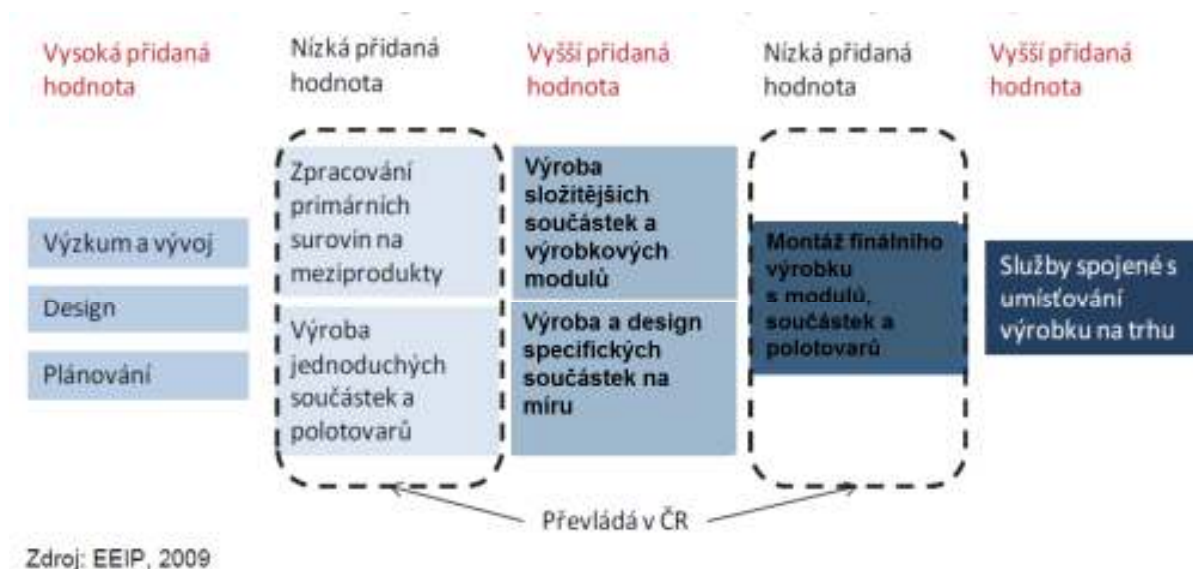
Vysoká přidaná hodnota

Nízká přidaná hodnota

Vyšší přidaná hodnota

Nízká přidaná hodnota

Vyšší přidaná hodnota

Výzkum a vývoj

Design

Plánování

Zpracování primárních surovin na meziprodukty

Výroba jednoduchých součástek a polotovarů

Výroba složitějších součástek a výrobkových modulů

Výroba a design specifických součástek na míru

Montáž finálního výrobku s modulů, součástek a polotovarů

Služby spojené s umísťování výrobku na trhu

Převládá v ČR

Zdroj: EEIP, 2009